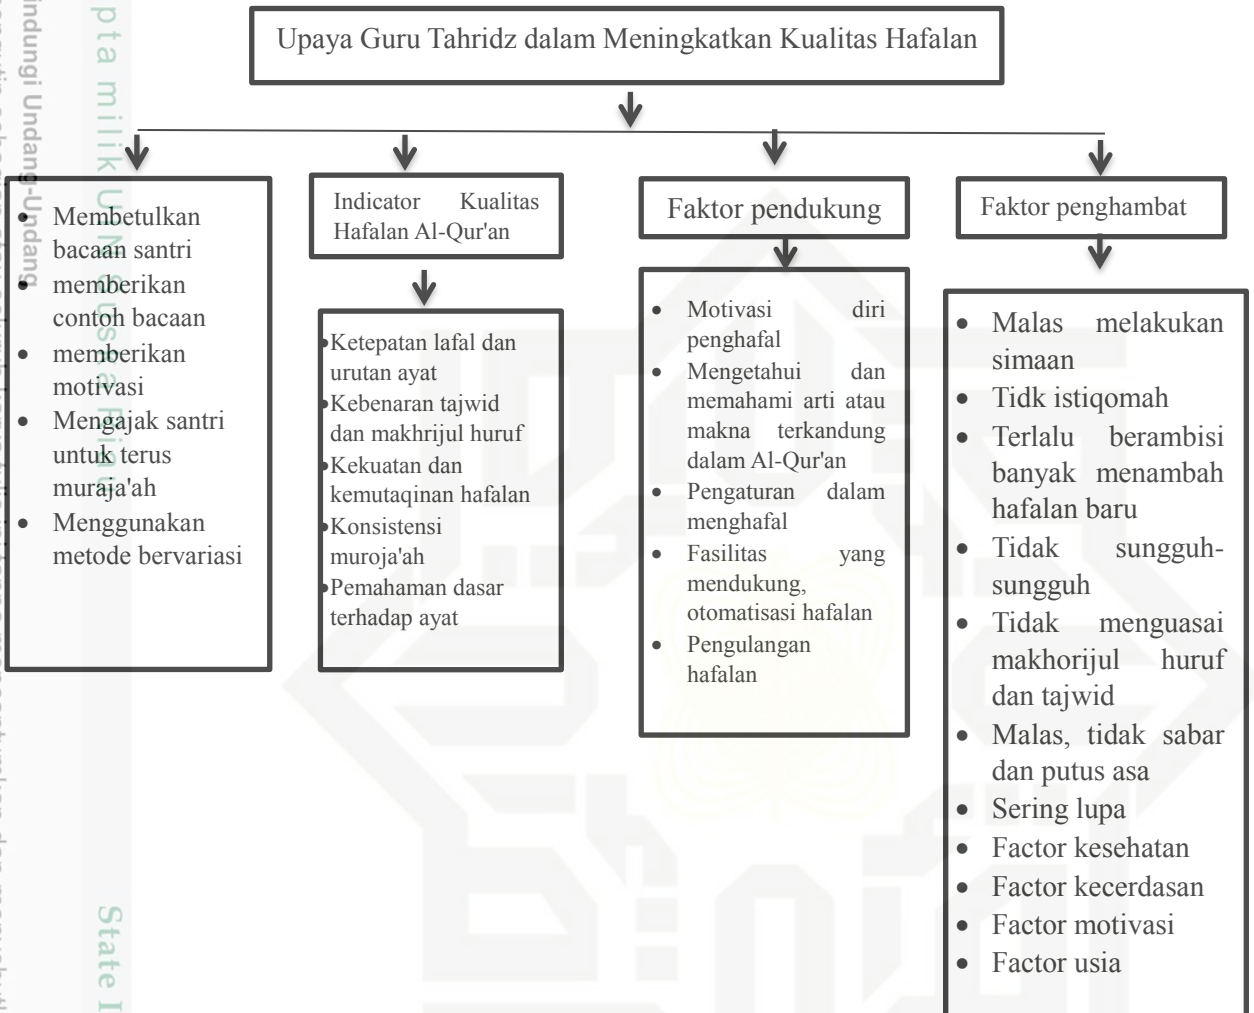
Upaya Guru Tahridz dalam Meningkatkan Kualitas Hafalan

- Membetulkan bacaan santri
- memberikan contoh bacaan
- memberikan motivasi
- Mengajak santri untuk terus muraja'ah
- Menggunakan metode bervariasi

Indicator Kualitas Hafalan Al-Qur'an

- Ketepatan lafal dan urutan ayat
- Kebenaran tajwid dan makhrijul huruf
- Kekuatan dan kemutaqinan hafalan
- Konsistensi muroja'ah
- Pemahaman dasar terhadap ayat

Faktor pendukung

- Motivasi diri penghafal
- Mengetahui dan memahami arti atau makna terkandung dalam Al-Qur'an
- Pengaturan dalam menghafal
- Fasilitas yang mendukung, otomatisasi hafalan
- Pengulangan hafalan

Faktor penghambat

- Malas melakukan simaan
- Tidk istiqomah
- Terlalu berambisi banyak menambah hafalan baru
- Tidak sungguh-sungguh
- Tidak menguasai makhorijul huruf dan tajwid
- Malas, tidak sabar dan putus asa
- Sering lupa
- Factor kesehatan
- Factor kecerdasan
- Factor motivasi
- Factor usia

pta milik UIN Susk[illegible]
indungi Undang-Undang
State I